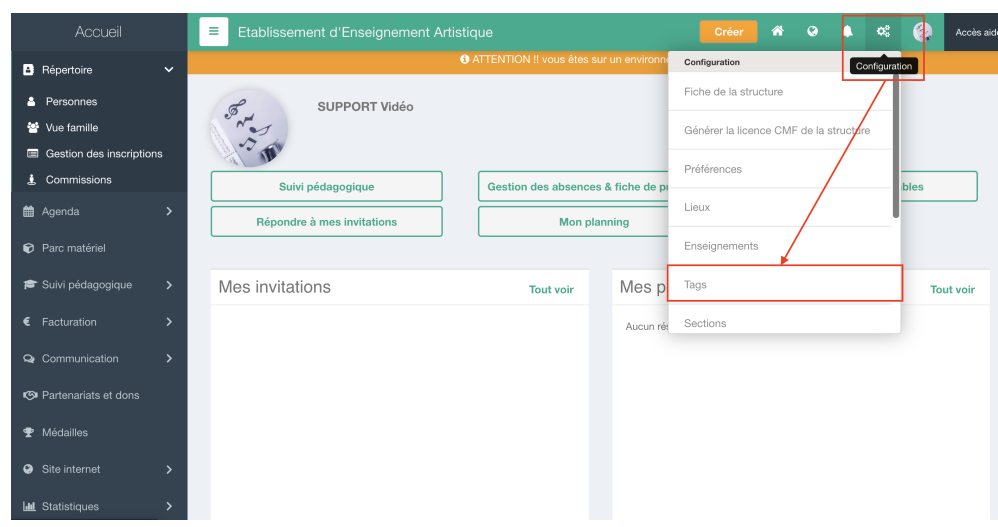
Accueil

Répertoire

Personnes

Vue famille

Gestion des inscriptions

Commissions

Agenda

Parc matériel

Suivi pédagogique

Facturation

Communication

Partenariats et dons

Médailles

Site internet

Statistiques

Etablissement d'Enseignement Artistique

Créer

Configuration

Accès aide

ATTENTION !! vous êtes sur un environne

SUPPORT Vidéo

Suivi pédagogique

Gestion des absences & fiche de p

bles

Répondre à mes invitations

Mon planning

Mes invitations

Tout voir

Mes p

Tout voir

Aucun rés

Configuration

Fiche de la structure

Générer la licence CMF de la structure

Préférences

Lieux

Enseignements

Tags

Sections